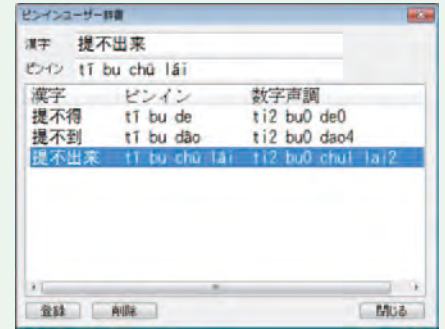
ピンインユーザー辞書

漢字 提不出来

ピンイン tí bu chū lái

| 漢字 | ピンイン | 数字声調 |
|---|---|---|
| 提不得 | tí bu de | ti2 bu0 de0 |
| 提不到 | tí bu dào | ti2 bu0 dao4 |
| 提不出来 | tí bu chū lái | ti2 bu0 chu1 lai2 |

登録 削除 閉じる